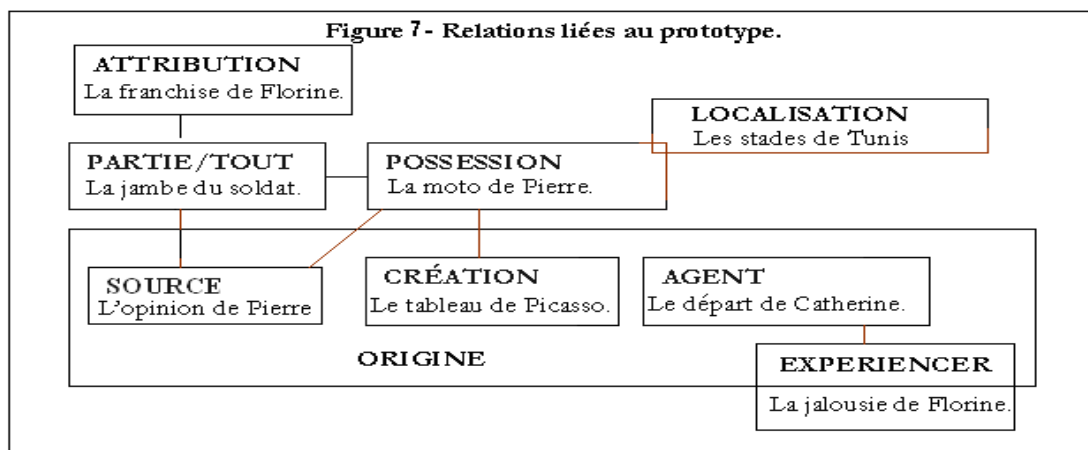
Figure 7 - Relations liées au prototype.

ATTRIBUTION
La franchise de Florine.

LOCALISATION
Les stades de Tunis

PARTIE/TOUT
La jambe du soldat.

POSSESSION
La moto de Pierre.

SOURCE
L'opinion de Pierre

CRÉATION
Le tableau de Picasso.

AGENT
Le départ de Catherine.

ORIGINE

EXPERIENCER
La jalousie de Florine.